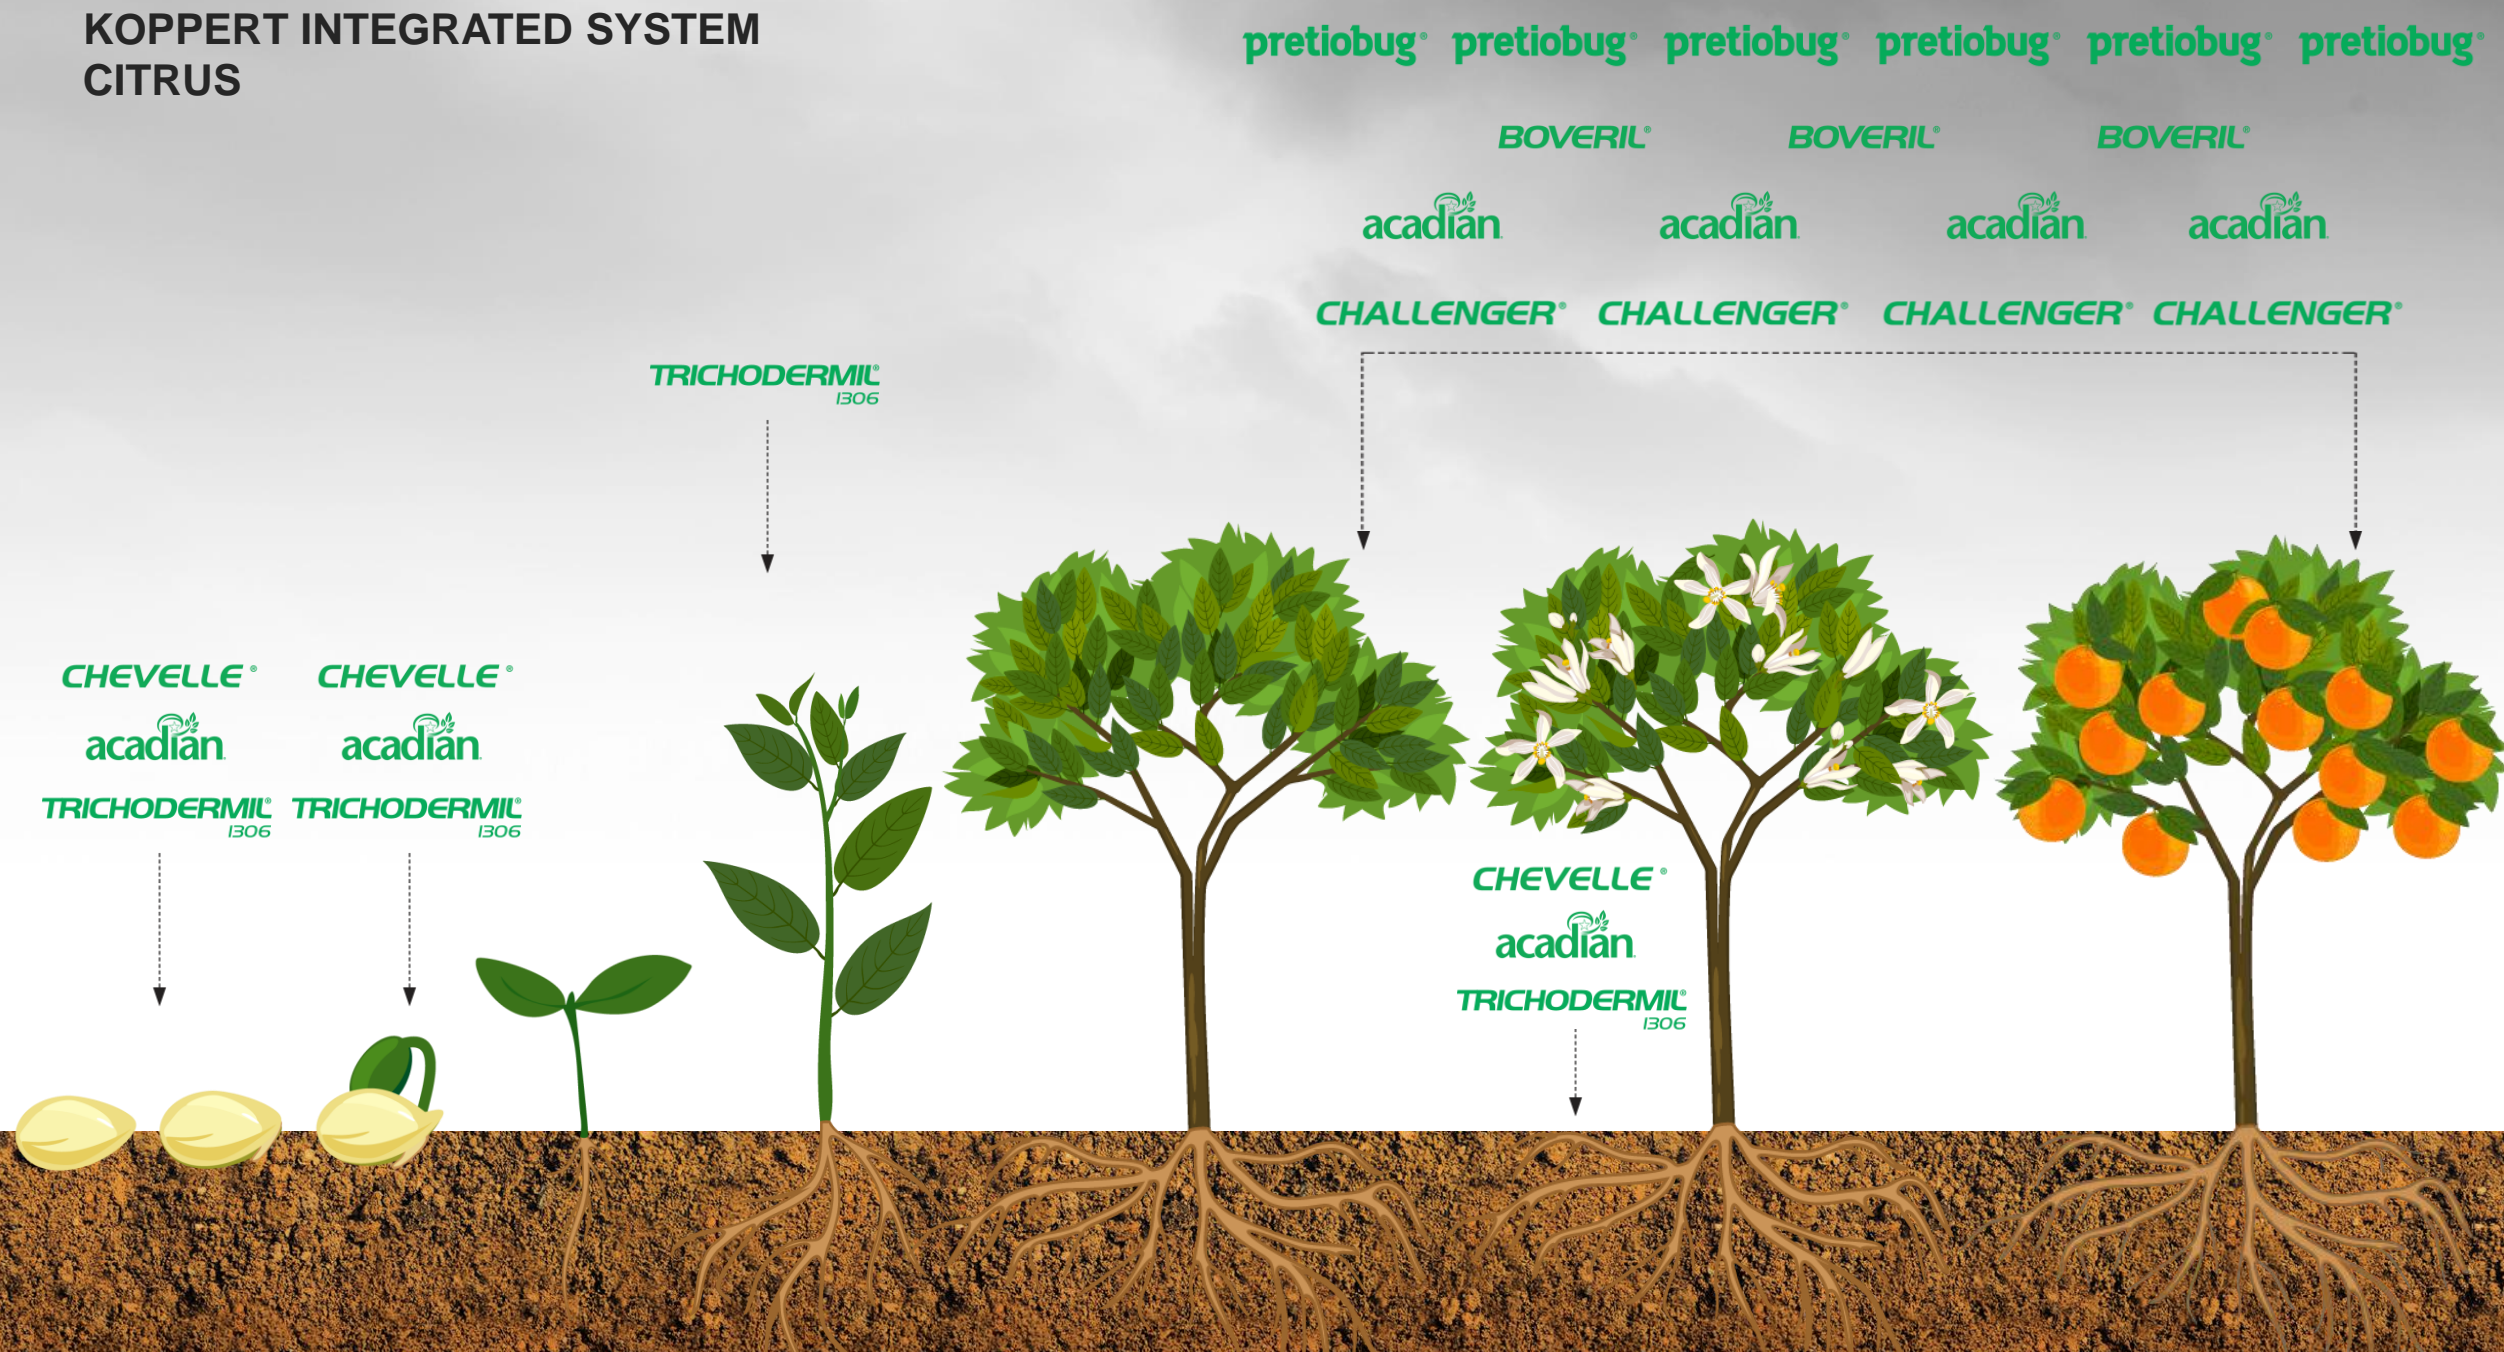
KOPPERT INTEGRATED SYSTEM
CITRUS

pretiobug® pretiobug® pretiobug® pretiobug® pretiobug® pretiobug®

BOVERIL® BOVERIL® BOVERIL®

acadian acadian acadian acadian

CHALLENGER® CHALLENGER® CHALLENGER® CHALLENGER®

TRICHODERMIL® 1306

CHEVELLE® CHEVELLE®

acadian acadian

TRICHODERMIL® 1306 TRICHODERMIL® 1306

CHEVELLE®

acadian

TRICHODERMIL® 1306